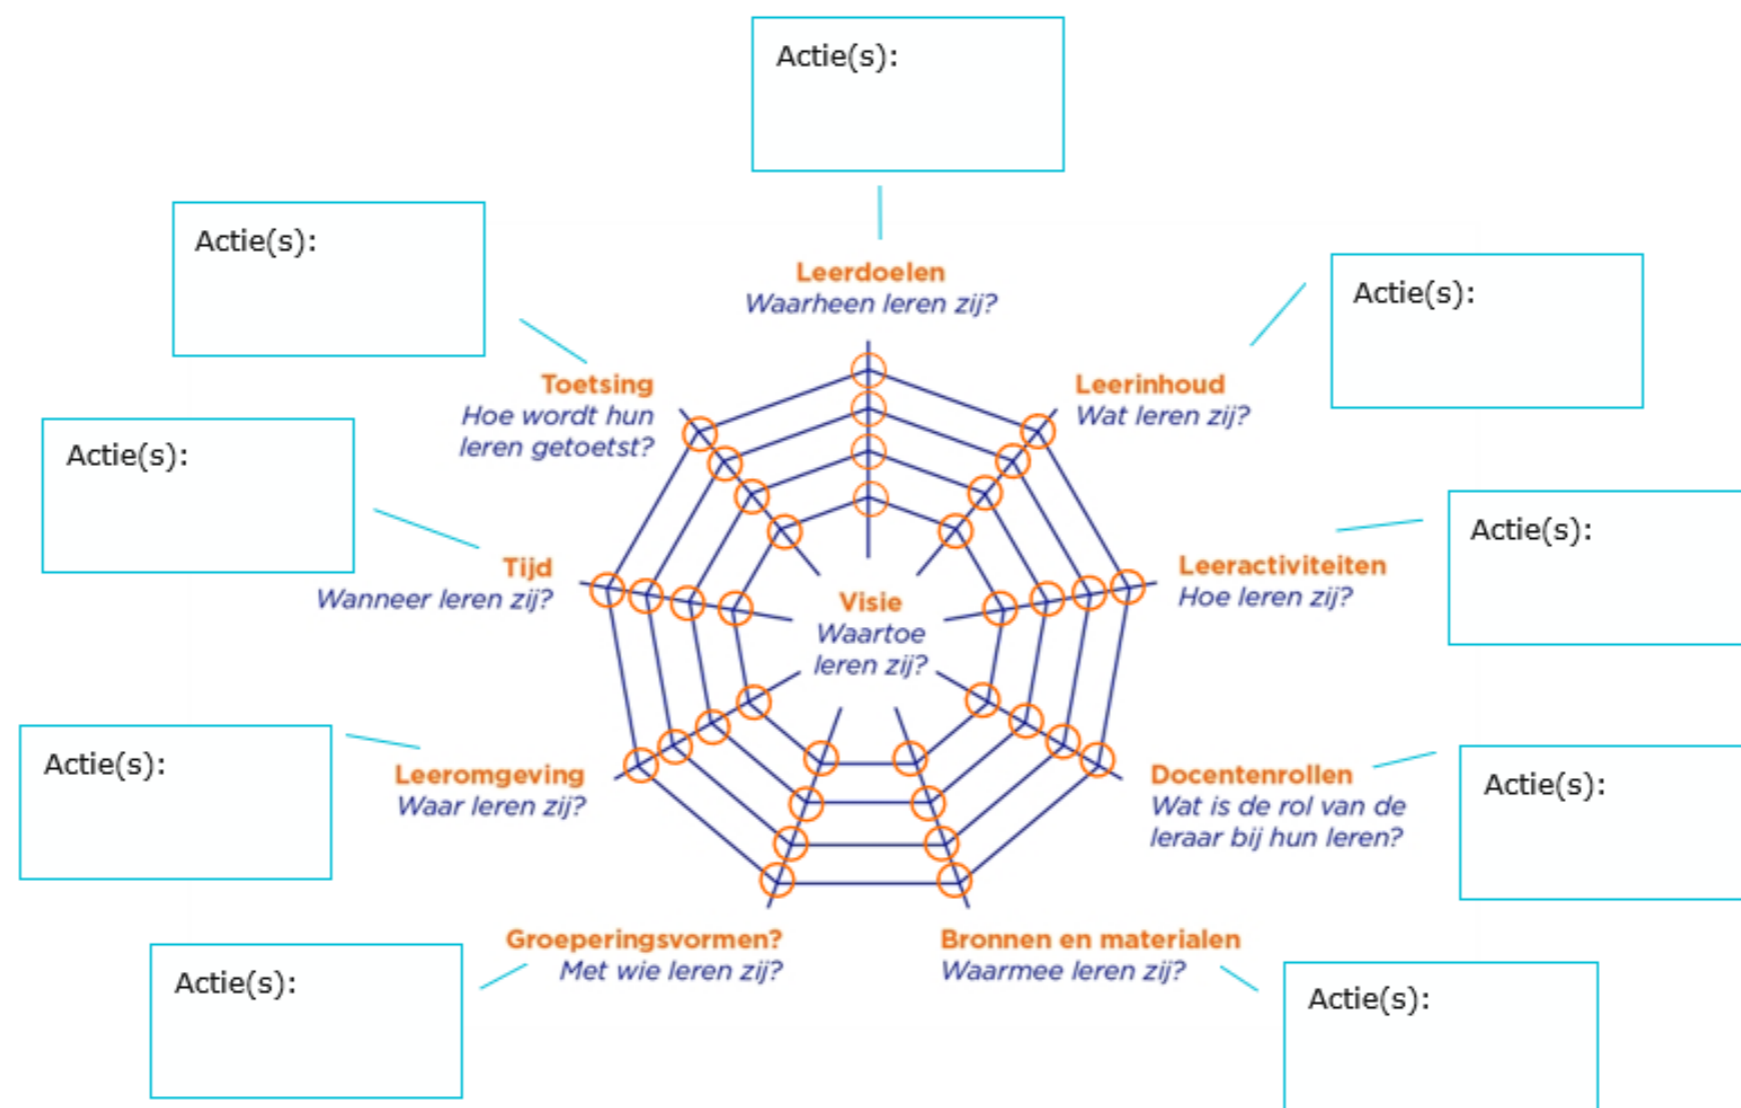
Actie(s):

Leerdoelen
Waarheen leren zij?

Actie(s):

Leerinhoud
Wat leren zij?

Actie(s):

Leeractiviteiten
Hoe leren zij?

Actie(s):

Docentenrollen
Wat is de rol van de leraar bij hun leren?

Actie(s):

Bronnen en materialen
Waarmee leren zij?

Actie(s):

Groeperingsvormen?
Met wie leren zij?

Actie(s):

Leeromgeving
Waar leren zij?

Actie(s):

Tijd
Wanneer leren zij?

Actie(s):

Toetsing
Hoe wordt hun leren getoetst?

Actie(s):

Visie
Waartoe leren zij?